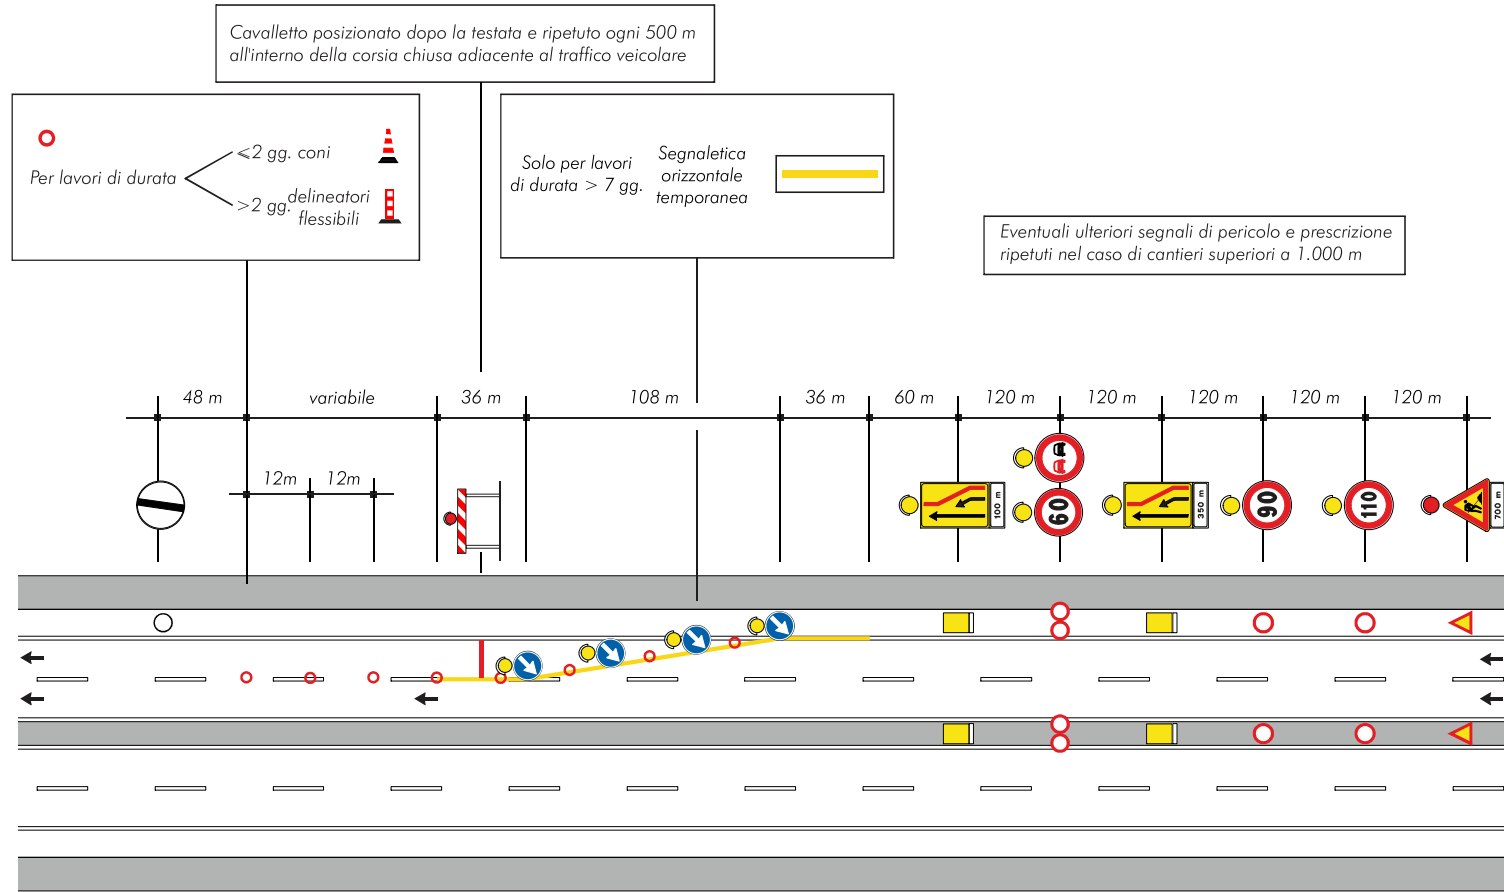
Cavalletto posizionato dopo la testata e ripetuto ogni 500 m all'interno della corsia chiusa adiacente al traffico veicolare

Per lavori di durata
$\leqslant$2 gg. coni
>2 gg. delineatori flessibili

Solo per lavori di durata > 7 gg.

Segnaletica orizzontale temporanea

Eventuali ulteriori segnali di pericolo e prescrizione ripetuti nel caso di cantieri superiori a 1.000 m

48 m
variabile
36 m
108 m
36 m
60 m
120 m
120 m
120 m
120 m
120 m

12m
12m

100 m
60
350 m
90
110
700 m